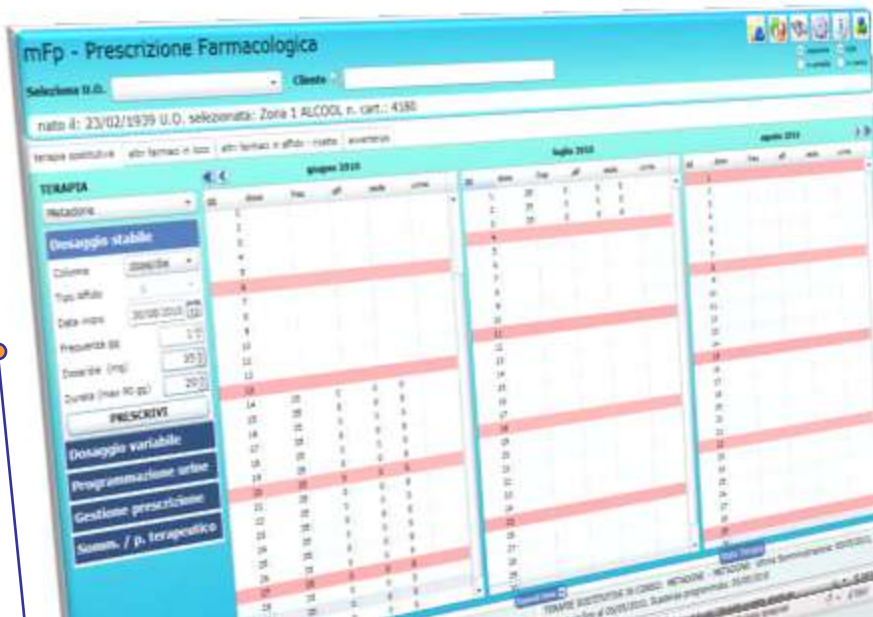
mFp - Prescrizione Farmacologica

Seleziona U.O. Cliente

nato il: 23/02/1939 U.O. selezionata: Zona 1 ALCOOL n. cart.: 4180

terapie sostitutive | altri farmaci in loco | altri farmaci in affido - ricette | avvertenze

TERAPIA

Metadone

Dosaggio stabile

Colonna

Tipo affido

Data inizio 30/08/2010

Frequenza gg 1

Dose/die (mg) 25

Durata (max 90 gg) 20

PRESCRIVI

Dosaggio variabile

Programmazione urine

Gestione prescrizione

Somm. / p. terapeutico

giugno 2010

luglio 2010

agosto 2010

TERAPIE SOSTITUTIVE IN CORSO: METADONE - METADONE

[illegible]